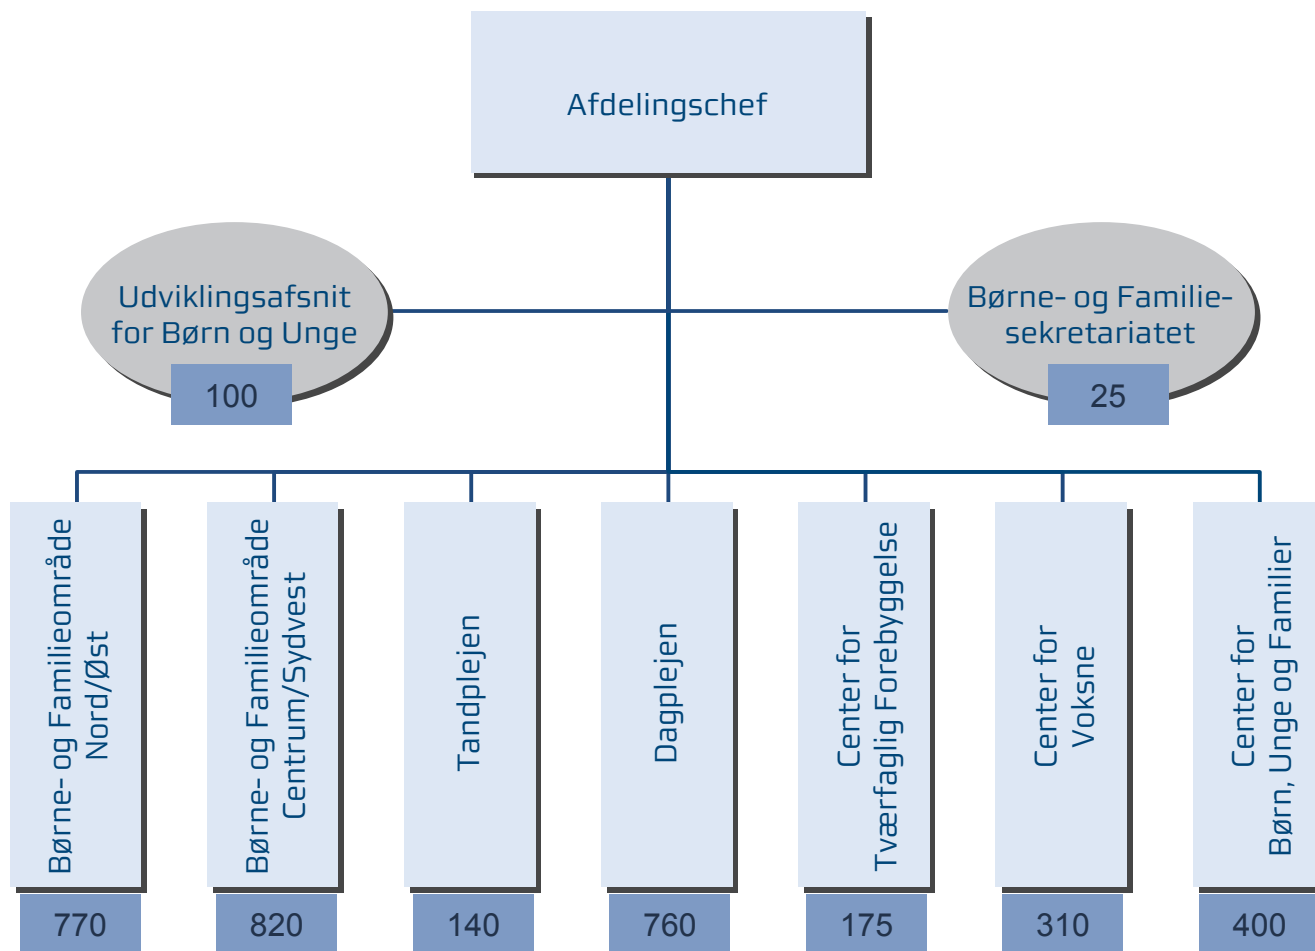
Afdelingschef

Udviklingsafsnit for Børn og Unge
100

Børne- og Familiesekretariatet
25

Børne- og Familieområde Nord/Øst
770

Børne- og Familieområde Centrum/Sydvest
820

Tandplejen
140

Dagplejen
760

Center for Tværfaglig Forebyggelse
175

Center for Voksne
310

Center for Børn, Unge og Familier
400